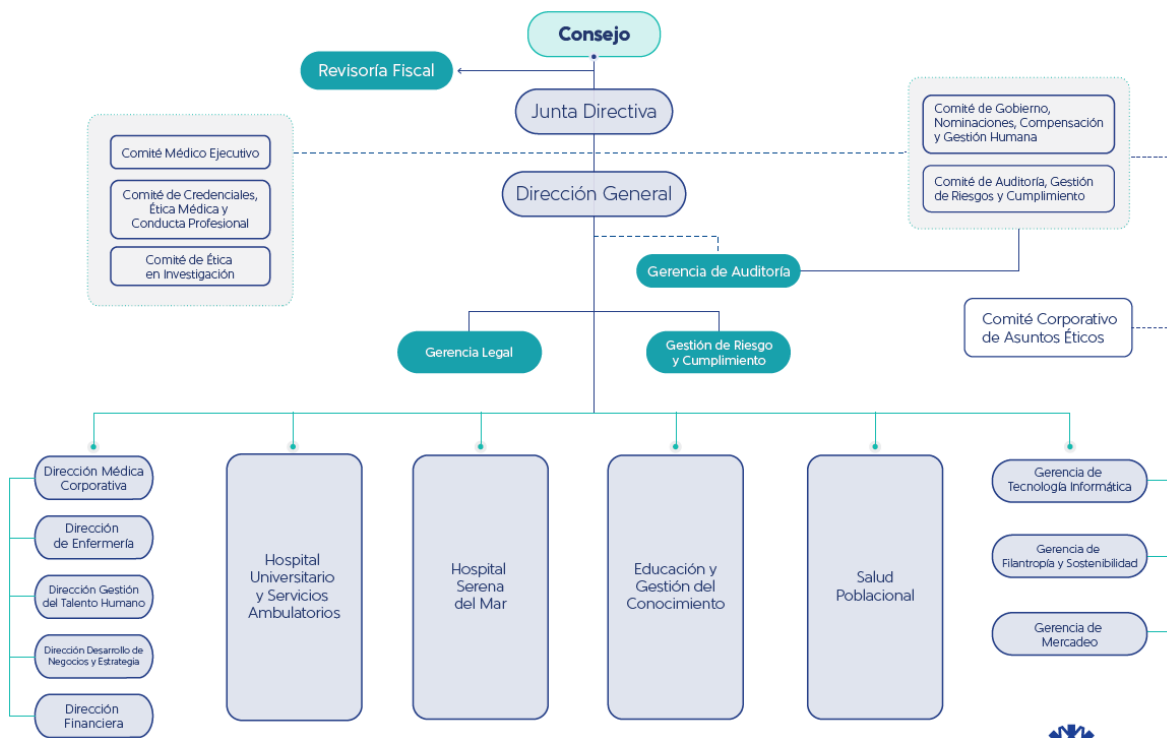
Consejo

Revisoría Fiscal

Junta Directiva

Comité Médico Ejecutivo

Comité de Credenciales, Ética Médica y Conducta Profesional

Comité de Ética en Investigación

Dirección General

Comité de Gobierno, Nominaciones, Compensación y Gestión Humana

Comité de Auditoría, Gestión de Riesgos y Cumplimiento

Gerencia de Auditoría

Comité Corporativo de Asuntos Éticos

Gerencia Legal

Gestión de Riesgo y Cumplimiento

Dirección Médica Corporativa

Dirección de Enfermería

Dirección Gestión del Talento Humano

Dirección Desarrollo de Negocios y Estrategia

Dirección Financiera

Hospital Universitario y Servicios Ambulatorios

Hospital Serena del Mar

Educación y Gestión del Conocimiento

Salud Poblacional

Gerencia de Tecnología Informática

Gerencia de Filantropía y Sostenibilidad

Gerencia de Mercadeo